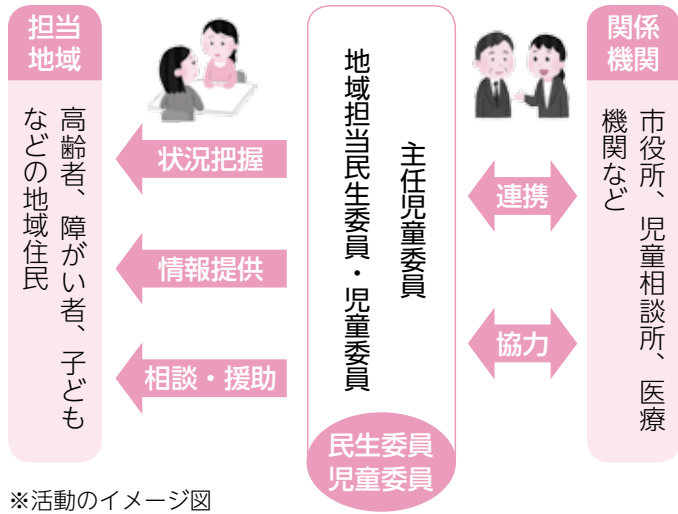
担当地域

高齢者、障がい者、子どもなどの地域住民

状況把握

情報提供

相談・援助

主任児童委員

地域担当民生委員・児童委員

民生委員
児童委員

連携

協力

関係機関

市役所、児童相談所、医療機関など

※活動のイメージ図